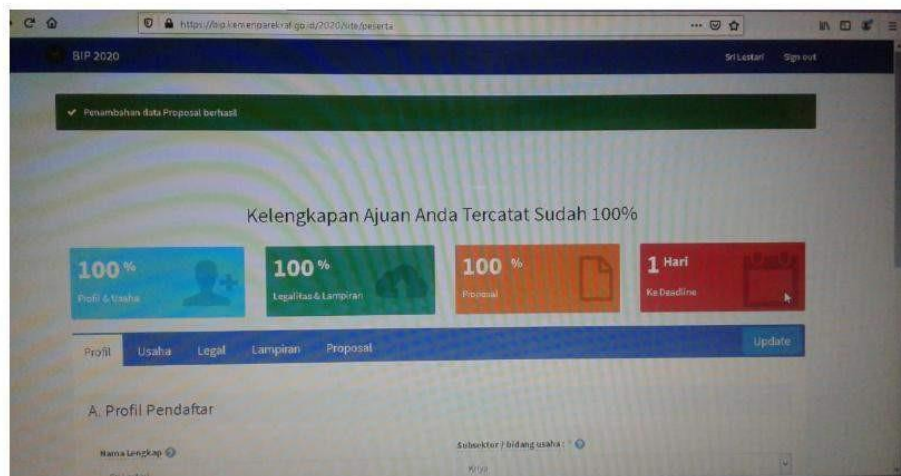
https://bip.kemenparekraf.go.id/2020/site/peserta

BIP 2020

Sri Lestari Sign out

✔ Penambahan data Proposal berhasil

Kelengkapan Ajuan Anda Tercatat Sudah 100%

100 %
Profil & Usaha

100 %
Legalitas & Lampiran

100 %
Proposal

1 Hari
Ke Deadline

Profil Usaha Legal Lampiran Proposal

Update

A. Profil Pendaftar

Nama Lengkap

Subsektor / bidang usaha : *

Kriya